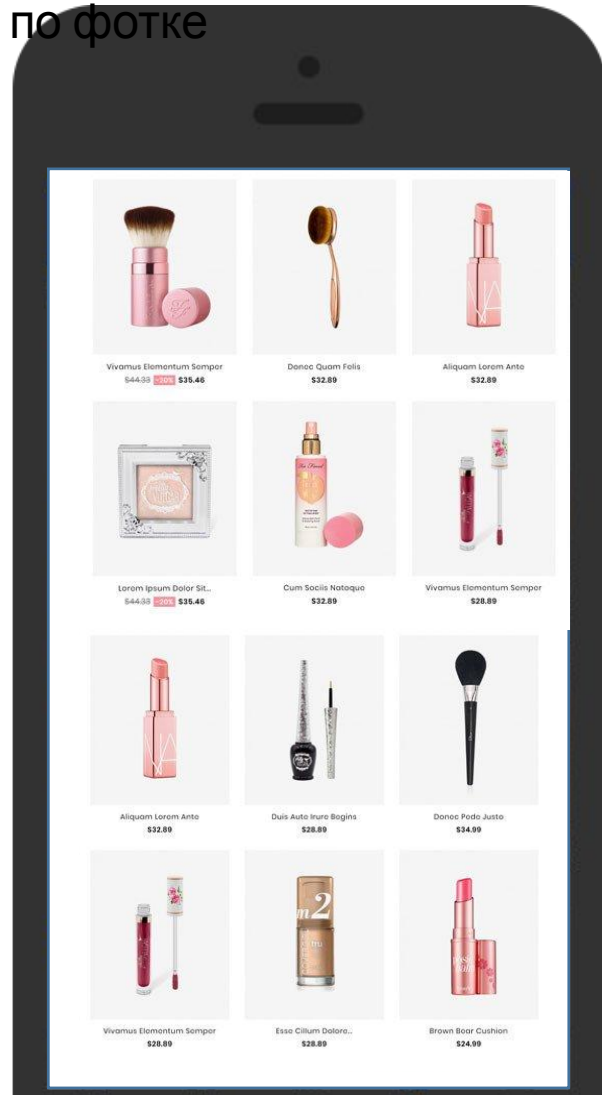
по фотке

Vivamus Elementum Semper
$44.33 -20% $35.46

Donec Quam Felis
$32.89

Aliquam Lorem Ante
$32.89

Lorem Ipsum Dolor Sit...
$44.33 -20% $35.46

Cum Sociis Natoque
$32.89

Vivamus Elementum Semper
$28.89

Aliquam Lorem Ante
$32.89

Duis Auto Irure Begins
$28.89

Donec Pede Justo
$34.99

Vivamus Elementum Semper
$28.89

Esse Cillum Dolore...
$28.89

Brown Bear Cushion
$24.99